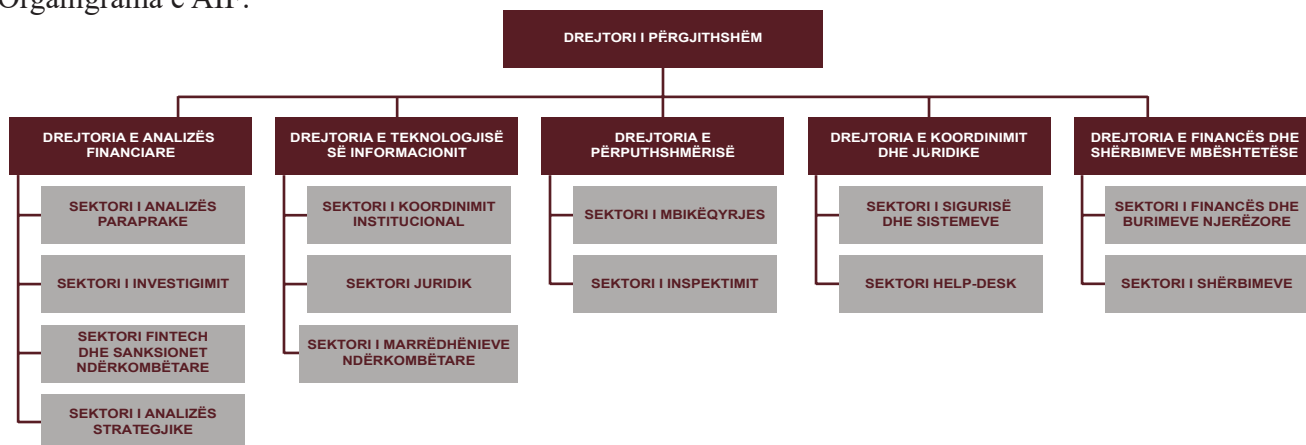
Organigrama e AIF:

DREJTORI I PËRGJITHSHËM

DREJTORIA E ANALIZËS FINANCIARE

SEKTORI I ANALIZËS PARAPRAKE

SEKTORI I INVESTIGIMIT

SEKTORI FINTECH DHE SANKSIONET NDËRKOMBËTARE

SEKTORI I ANALIZËS STRATEGJIKE

DREJTORIA E TEKNOLOGJISË SË INFORMACIONIT

SEKTORI I KOORDINIMIT INSTITUCIONAL

SEKTORI JURIDIK

SEKTORI I MARRËDHËNIEVE NDËRKOMBËTARE

DREJTORIA E PËRPUTHSHMËRISË

SEKTORI I MBIKËQYRJES

SEKTORI I INSPEKTIMIT

DREJTORIA E KOORDINIMIT DHE JURIDIKE

SEKTORI I SIGURISË DHE SISTEMEVE

SEKTORI HELP-DESK

DREJTORIA E FINANCËS DHE SHËRBIMEVE MBËSHTETËSE

SEKTORI I FINANCËS DHE BURIMEVE NJERËZORE

SEKTORI I SHËRBIMEVE